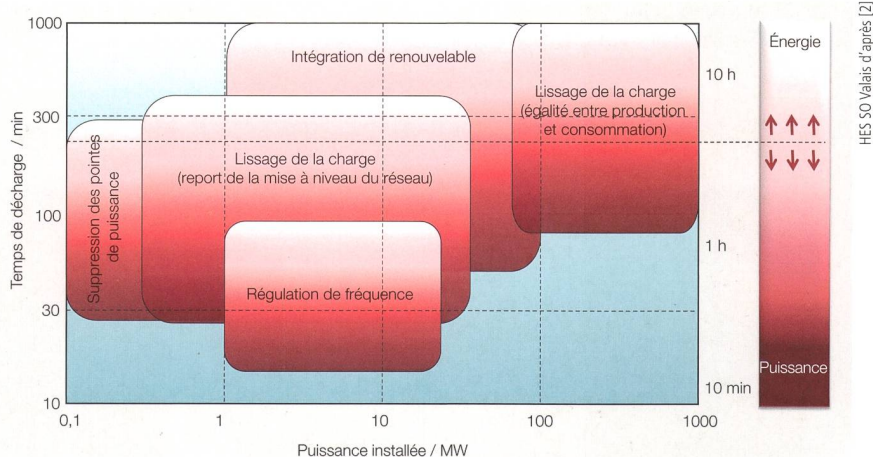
Temps de décharge / min

1000

300

100

30

10

0,1

1

10

100

1000

Puissance installée / MW

10 h

1 h

10 min

Intégration de renouvelable

Lissage de la charge (égalité entre production et consommation)

Suppression des pointes de puissance

Lissage de la charge (report de la mise à niveau du réseau)

Régulation de fréquence

Énergie

↑ ↑ ↑

↓ ↓ ↓

Puissance

HES SO Valais d'après [2]